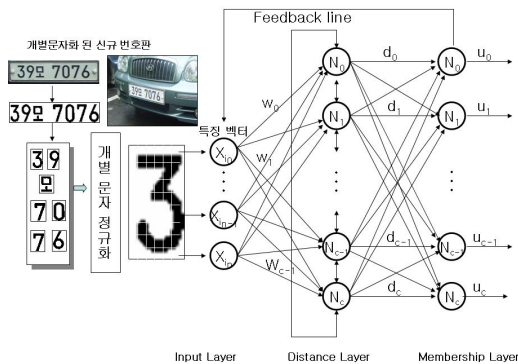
Feedback line

개별문자화 된 신규 번호판

39모 7076

39모 7076

3 9
모
7 0
7 6

개별문자정규화

특징 벡터

$X_{i0}$
$X_{in-1}$
$X_{in}$

$w_0$
$w_1$
$W_{c-1}$

$N_0$
$N_1$
$N_{c-1}$
$N_c$

$d_0$
$d_1$
$d_{c-1}$
$d_c$

$N_0$
$N_1$
$N_{c-1}$
$N_c$

$u_0$
$u_1$
$u_{c-1}$
$u_c$

Input Layer
Distance Layer
Membership Layer